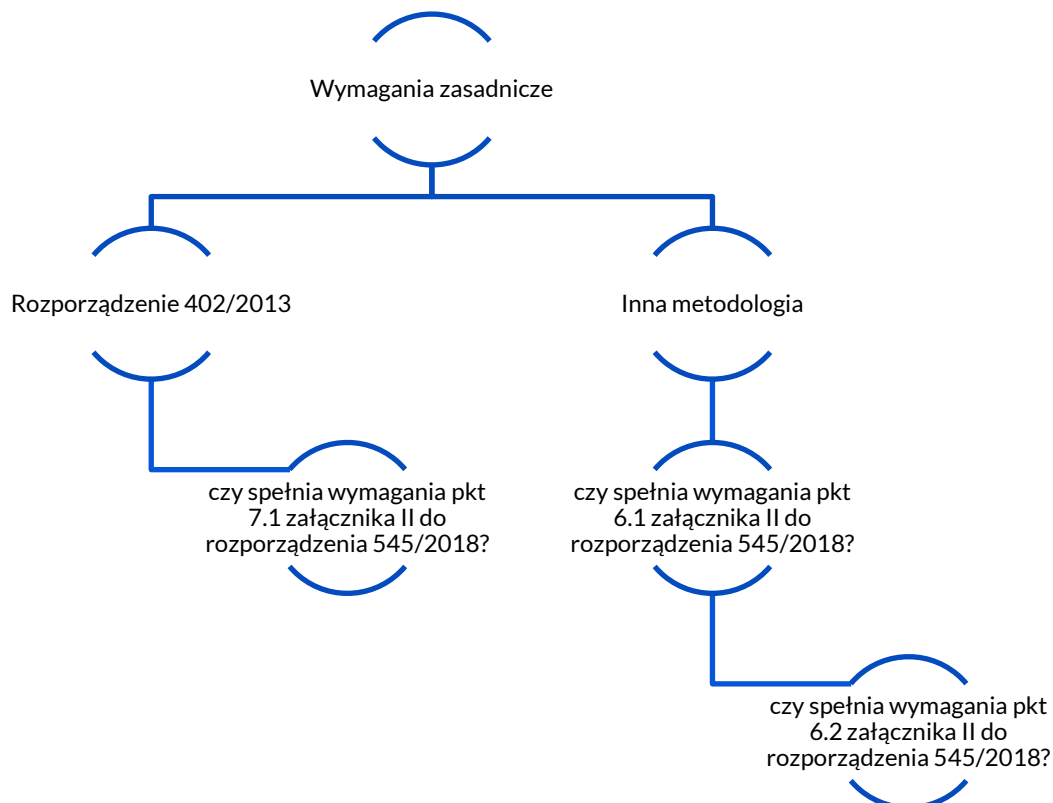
Wymagania zasadnicze

Rozporządzenie 402/2013

Inna metodologia

czy spełnia wymagania pkt 7.1 załącznika II do rozporządzenia 545/2018?

czy spełnia wymagania pkt 6.1 załącznika II do rozporządzenia 545/2018?

czy spełnia wymagania pkt 6.2 załącznika II do rozporządzenia 545/2018?